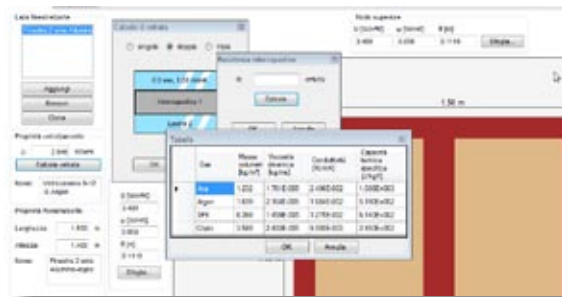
Lista finestrature

Aggiungi

Rimuovi

Clona

Proprietà vetrocamera

Calcola vetrata

Proprietà finestratura

Larghezza

Altezza

Nome

Calcolo U vetrata

singola

doppia

tripla

Resistenza intercapedine

OK

Annulla

Calcola

Tabella

| Gas | Massa volumica [kg/m³] | Viscosità dinamica [kg/ms] | Conduttività [W/mK] | Capacità termica specifica [J/kgK] |
|---|---|---|---|---|
| Aria | 1,232 | 1,761E-005 | 2,496E-002 | 1,008E+003 |
| Argon | 1,699 | 2,164E-005 | 1,684E-002 | 5,190E+002 |
| SF6 | 6,360 | 1,459E-005 | 1,275E-002 | 6,140E+002 |
| Cripto | 3,560 | 2,400E-005 | 9,000E-003 | 2,450E+002 |

OK

Annulla

Nodo superiore

Sceglie...

1,50 m